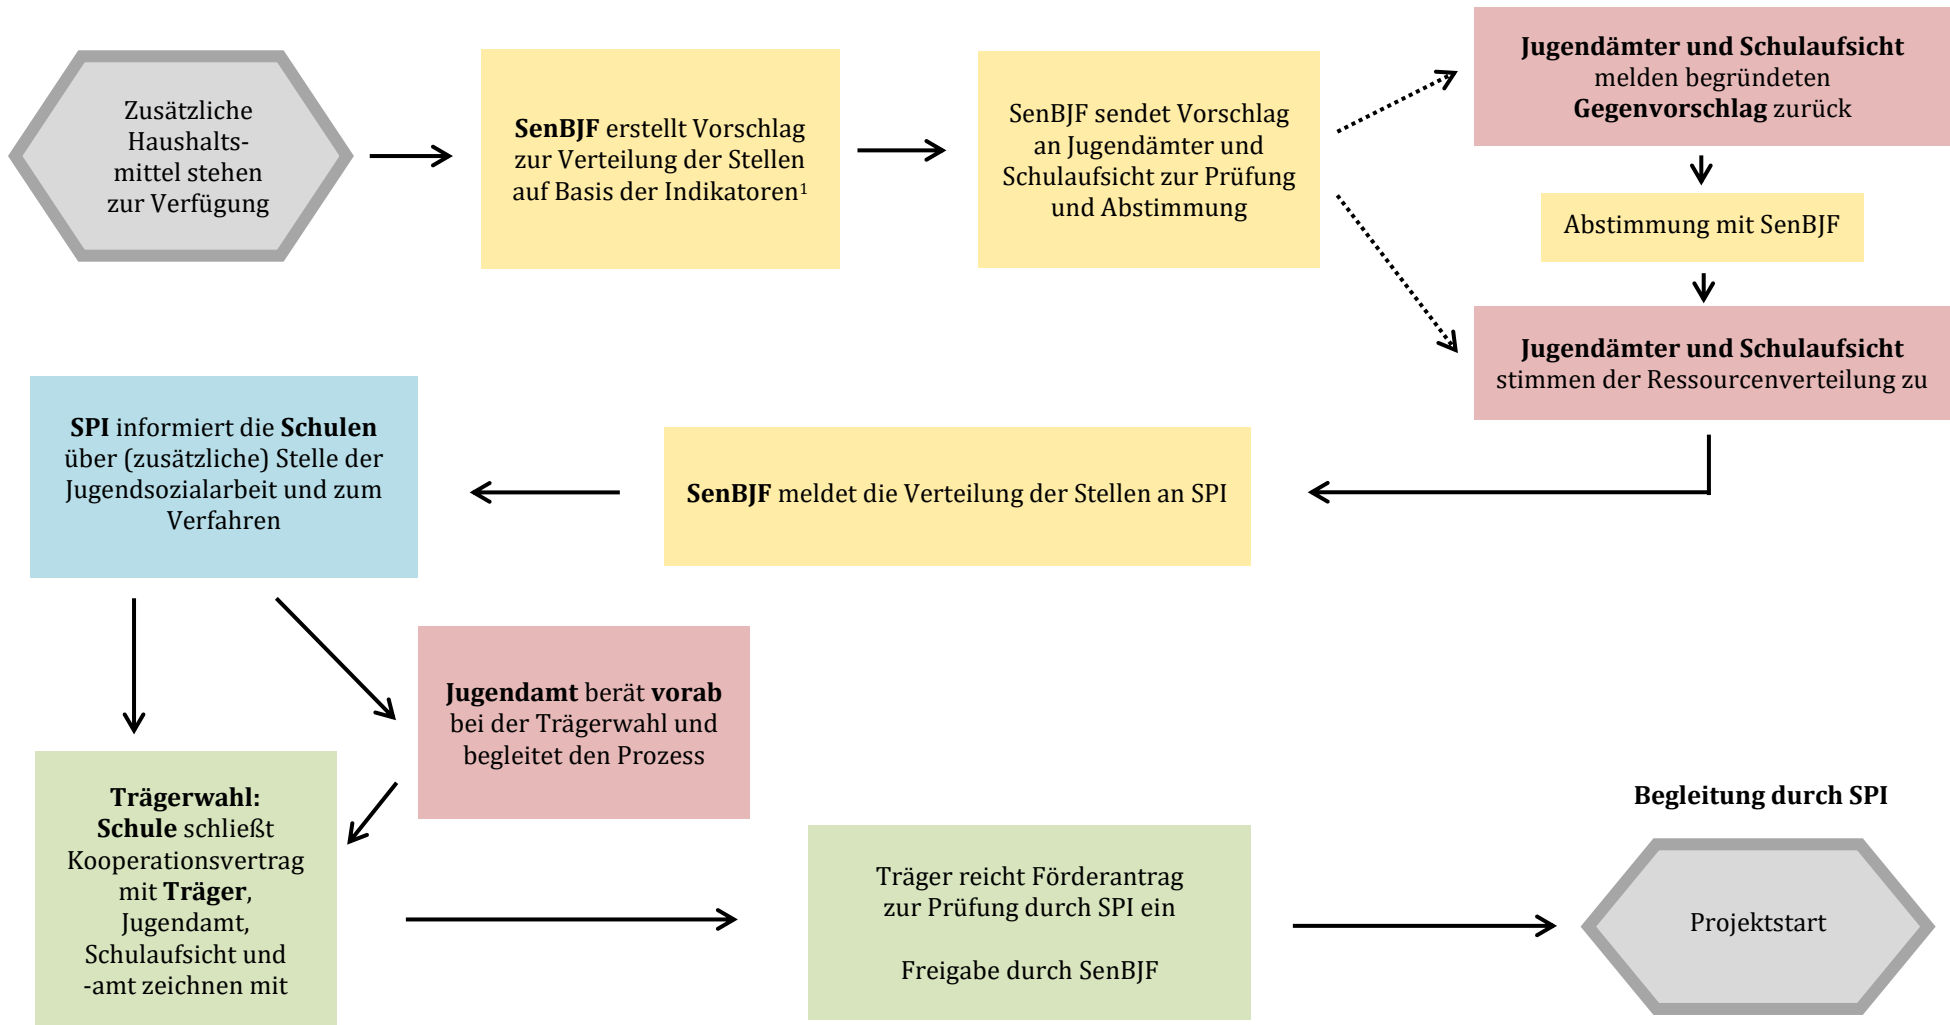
Zusätzliche Haushaltsmittel stehen zur Verfügung

SenBJF erstellt Vorschlag zur Verteilung der Stellen auf Basis der Indikatoren$^1$

SenBJF sendet Vorschlag an Jugendämter und Schulaufsicht zur Prüfung und Abstimmung

Jugendämter und Schulaufsicht melden begründeten Gegenvorschlag zurück

Abstimmung mit SenBJF

Jugendämter und Schulaufsicht stimmen der Ressourcenverteilung zu

SPI informiert die Schulen über (zusätzliche) Stelle der Jugendsozialarbeit und zum Verfahren

SenBJF meldet die Verteilung der Stellen an SPI

Jugendamt berät vorab bei der Trägerwahl und begleitet den Prozess

Trägerwahl: Schule schließt Kooperationsvertrag mit Träger, Jugendamt, Schulaufsicht und -amt zeichnen mit

Träger reicht Förderantrag zur Prüfung durch SPI ein

Freigabe durch SenBJF

Begleitung durch SPI

Projektstart